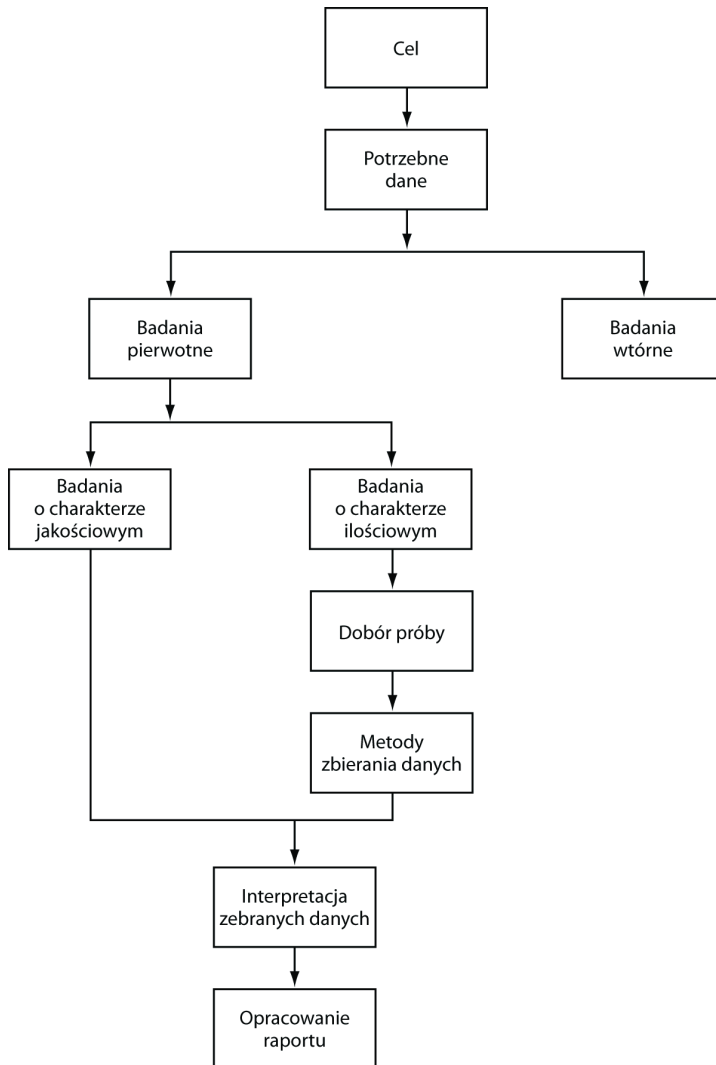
Cel

Potrzebne dane

Badania pierwotne

Badania wtórne

Badania o charakterze jakościowym

Badania o charakterze ilościowym

Dobór próby

Metody zbierania danych

Interpretacja zebranych danych

Opracowanie raportu